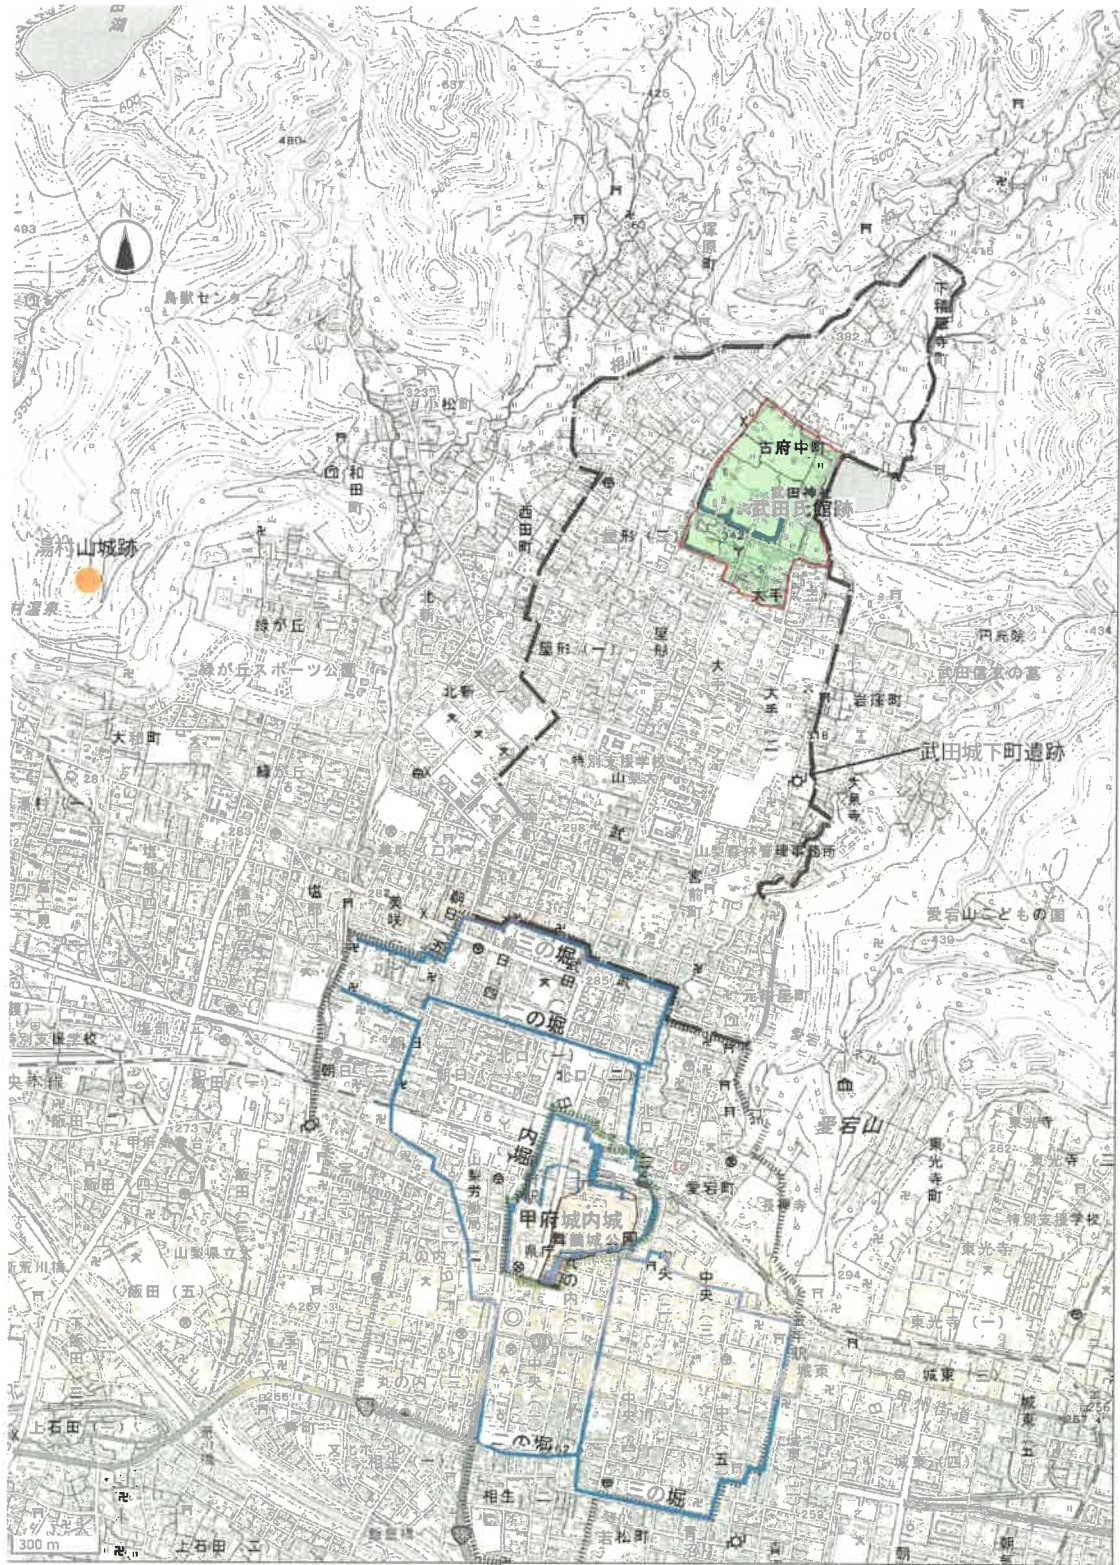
N

湯村山城跡

古府中町

武田氏館跡

武田城下町遺跡

三の堀

二の堀

内堀

甲府城内城

舞鶴城公園

二の堀

三の堀

愛宕山

塚原町

和田町

小松町

西田町

北新

緑が丘

緑が丘スポーツ公園

大手

岩窪町

武田信玄の墓

愛宕山こどもの国

東光寺町

東光寺

中央

城東

丸の内

相生

飯田（五）

上石田（一）

上石田

鳥獣センター

屋形（一）

屋形（三）

大手

武田神社

北口

宝

美咲

朝日

愛宕町

県庁

特別支援学校

甲州街道

山梨県立大

若松町

300 m